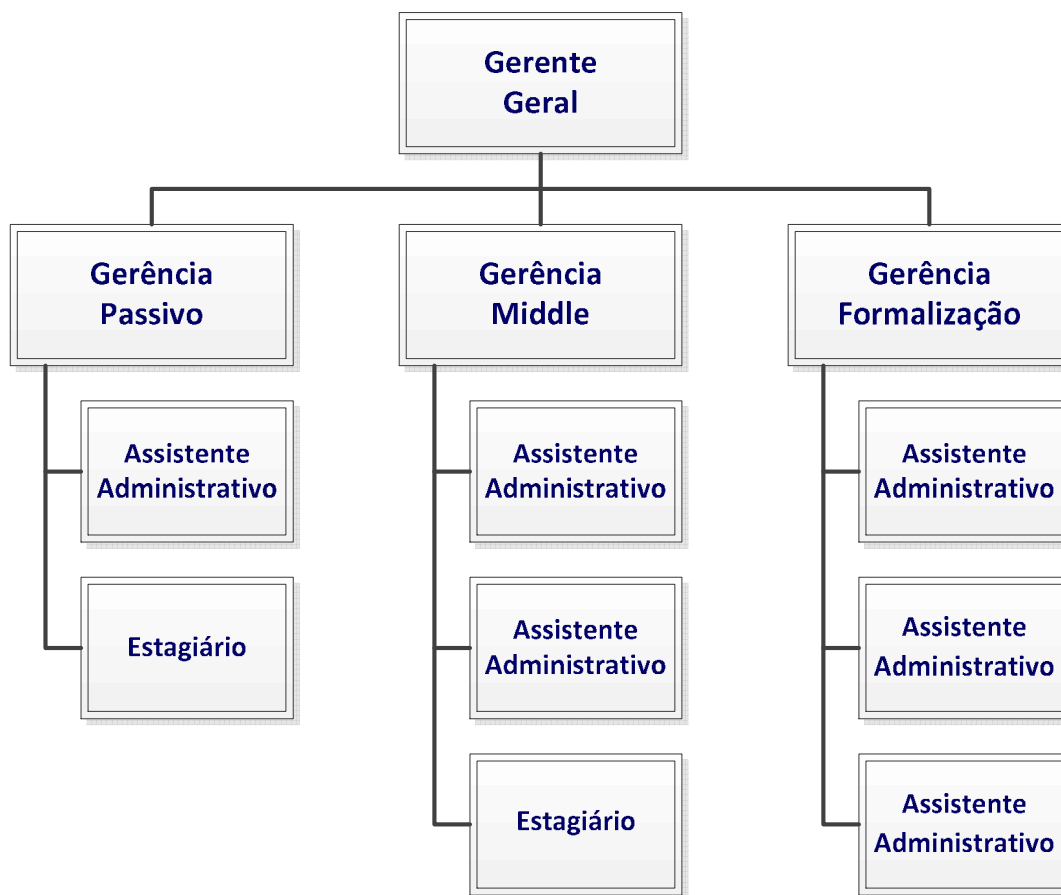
Gerente Geral

Gerência Passivo

Assistente Administrativo

Estagiário

Gerência Middle

Assistente Administrativo

Assistente Administrativo

Estagiário

Gerência Formalização

Assistente Administrativo

Assistente Administrativo

Assistente Administrativo